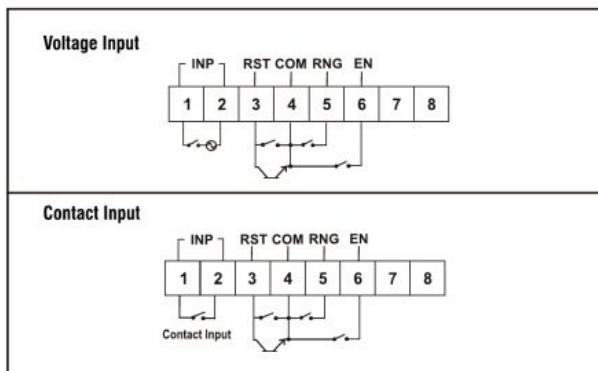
Voltage Input

INP RST COM RNG EN

| 1 | 2 | 3 | 4 | 5 | 6 | 7 | 8 |
|---|---|---|---|---|---|---|---|

Contact Input

INP RST COM RNG EN

| 1 | 2 | 3 | 4 | 5 | 6 | 7 | 8 |
|---|---|---|---|---|---|---|---|

Contact Input